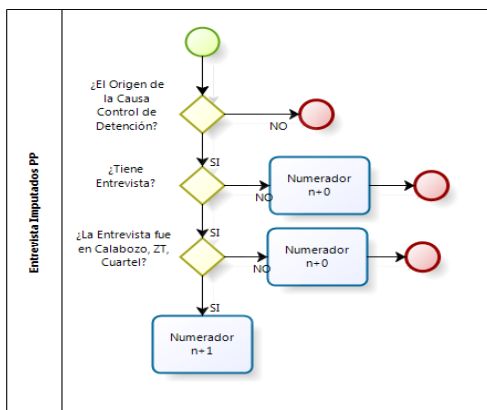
Entrevista Imputados PP

¿El Origen de la Causa Control de Detención?

NO

SI

¿Tiene Entrevista?

NO

Numerador n+0

SI

¿La Entrevista fue en Calabozo, ZT, Cuartel?

NO

Numerador n+0

SI

Numerador n+1